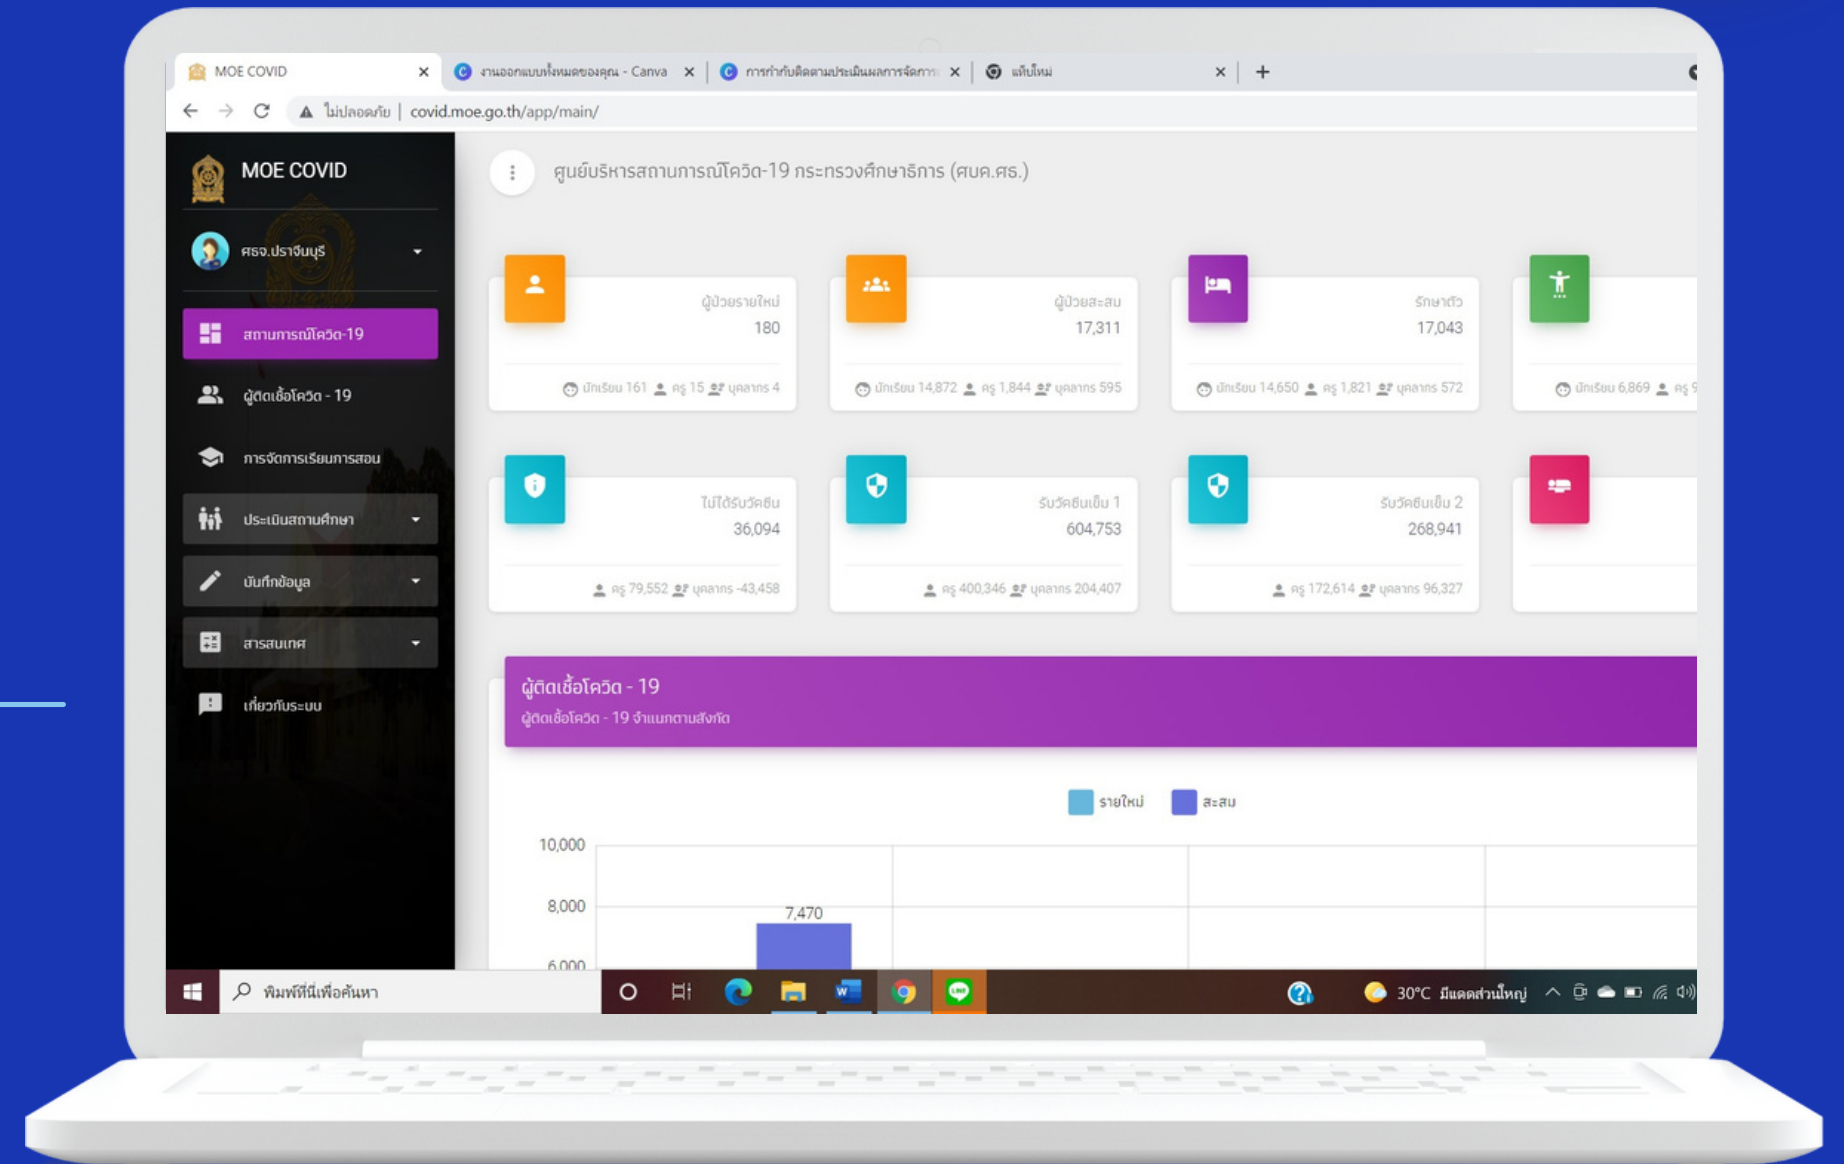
MOE COVID ×
งานออกแบบทั้งหมดของคุณ - Canva ×
การกำกับติดตามประเมินผลการจัดการ ×
แท็บใหม่ ×
+

ไม่ปลอดภัย | covid.moe.go.th/app/main/

MOE COVID

ศธจ.ปราจีนบุรี

สถานการณ์โควิด-19

ผู้ติดเชื้อโควิด - 19

การจัดการเรียนการสอน

ประเมินสถานศึกษา

บันทึกข้อมูล

สารสนเทศ

เกี่ยวกับระบบ

ศูนย์บริหารสถานการณ์โควิด-19 กระทรวงศึกษาธิการ (ศบค.ศธ.)

ผู้ป่วยรายใหม่
180
นักเรียน 161 ครู 15 บุคลากร 4

ผู้ป่วยสะสม
17,311
นักเรียน 14,872 ครู 1,844 บุคลากร 595

รักษาตัว
17,043
นักเรียน 14,650 ครู 1,821 บุคลากร 572

นักเรียน 6,869 ครู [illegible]

ไม่ได้รับวัคซีน
36,094
ครู 79,552 บุคลากร -43,458

รับวัคซีนเข็ม 1
604,753
ครู 400,346 บุคลากร 204,407

รับวัคซีนเข็ม 2
268,941
ครู 172,614 บุคลากร 96,327

ผู้ติดเชื้อโควิด - 19
ผู้ติดเชื้อโควิด - 19 จำแนกตามสังกัด

รายใหม่ สะสม

10,000
8,000
7,470
6,000

พิมพ์ที่นี่เพื่อค้นหา

30°C มีแดดส่วนใหญ่